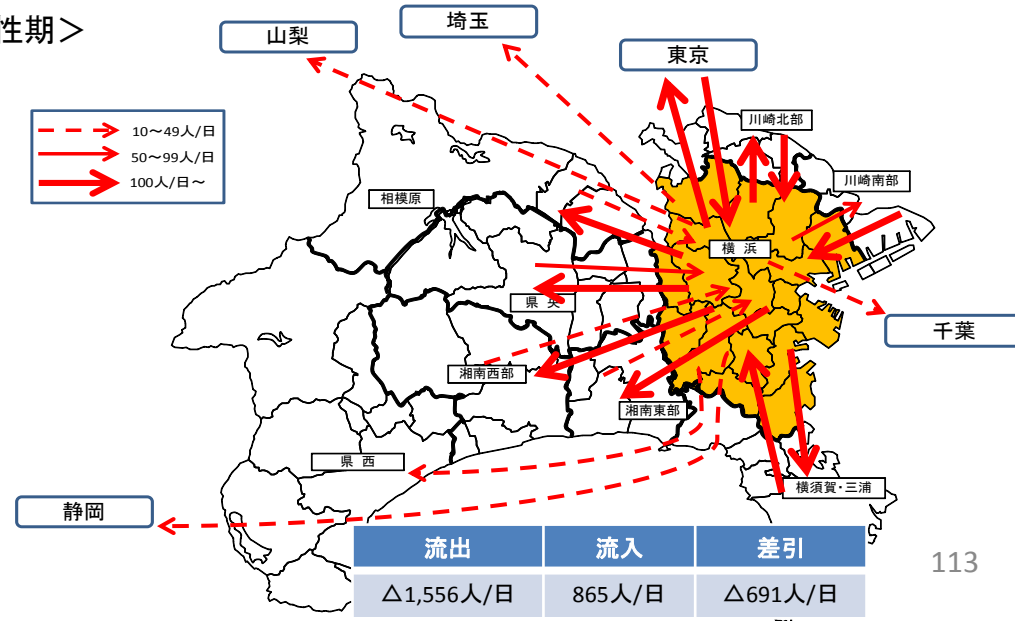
性期＞

山梨
埼玉
東京
10～49人/日
50～99人/日
100人/日～
川崎北部
川崎南部
相模原
横浜
県央
千葉
湘南西部
湘南東部
県西
横須賀・三浦
静岡

| 流出 | 流入 | 差引 |
|---|---|---|
| △1,556人/日 | 865人/日 | △691人/日 |

113